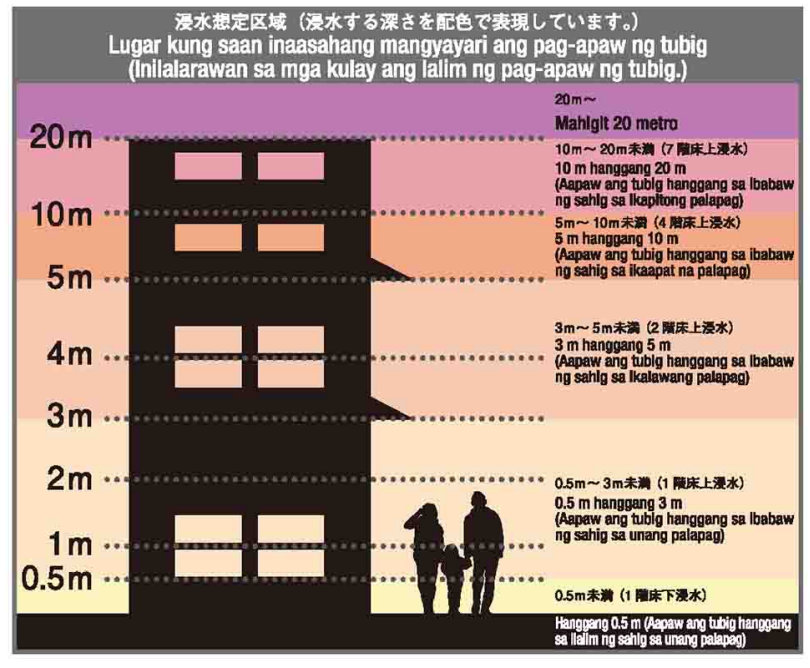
浸水想定区域（浸水する深さを配色で表現しています。）
Lugar kung saan inaasahang mangyayari ang pag-apaw ng tubig
(Inilalarawan sa mga kulay ang lalim ng pag-apaw ng tubig.)

20m～
Mahigit 20 metro

20m

10m～20m未満（7階床上浸水）
10 m hanggang 20 m
(Aapaw ang tubig hanggang sa ibabaw ng sahig sa ikapitong palapag)

10m

5m～10m未満（4階床上浸水）
5 m hanggang 10 m
(Aapaw ang tubig hanggang sa ibabaw ng sahig sa ikaapat na palapag)

5m

4m

3m～5m未満（2階床上浸水）
3 m hanggang 5 m
(Aapaw ang tubig hanggang sa ibabaw ng sahig sa ikalawang palapag)

3m

2m

0.5m～3m未満（1階床上浸水）
0.5 m hanggang 3 m
(Aapaw ang tubig hanggang sa ibabaw ng sahig sa unang palapag)

1m

0.5m

0.5m未満（1階床下浸水）
Hanggang 0.5 m (Aapaw ang tubig hanggang sa ilalim ng sahig sa unang palapag)